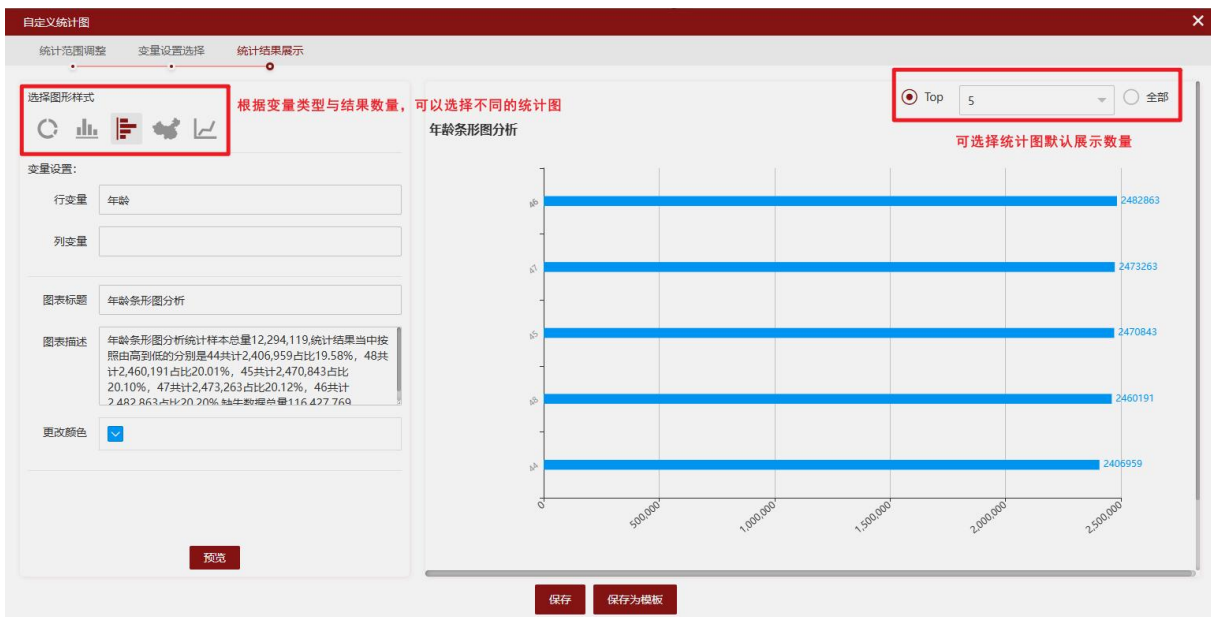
自定义统计图

×

统计范围调整　变量设置选择　统计结果展示

选择图形样式

根据变量类型与结果数量，可以选择不同的统计图

Top　5　全部

可选择统计图默认展示数量

年龄条形图分析

变量设置:

行变量　年龄

列变量

图表标题　年龄条形图分析

图表描述　年龄条形图分析统计样本总量12,294,119,统计结果当中按照由高到低的分别是44共计2,406,959占比19.58%，48共计2,460,191占比20.01%，45共计2,470,843占比20.10%，47共计2,473,263占比20.12%，46共计2,482,863占比20.20% 缺失数据总量116,427,769

更改颜色

预览

46　2482863
47　2473263
45　2470843
48　2460191
44　2406959

0　500,000　1,000,000　1,500,000　2,000,000　2,500,000

保存　保存为模板